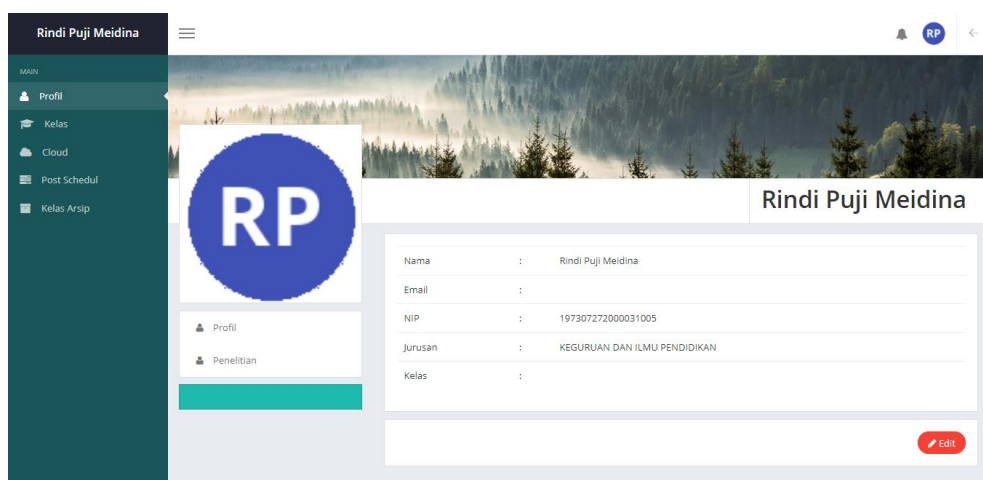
Rindi Puji Meidina

RP

MAIN

Profil

Kelas

Cloud

Post Schedul

Kelas Arsip

RP

Rindi Puji Meidina

Profil

Penelitian

| | | |
|---|---|---|
| Nama | : | Rindi Puji Meidina |
| Email | : | |
| NIP | : | 197307272000031005 |
| Jurusan | : | KEGURUAN DAN ILMU PENDIDIKAN |
| Kelas | : | |

Edit